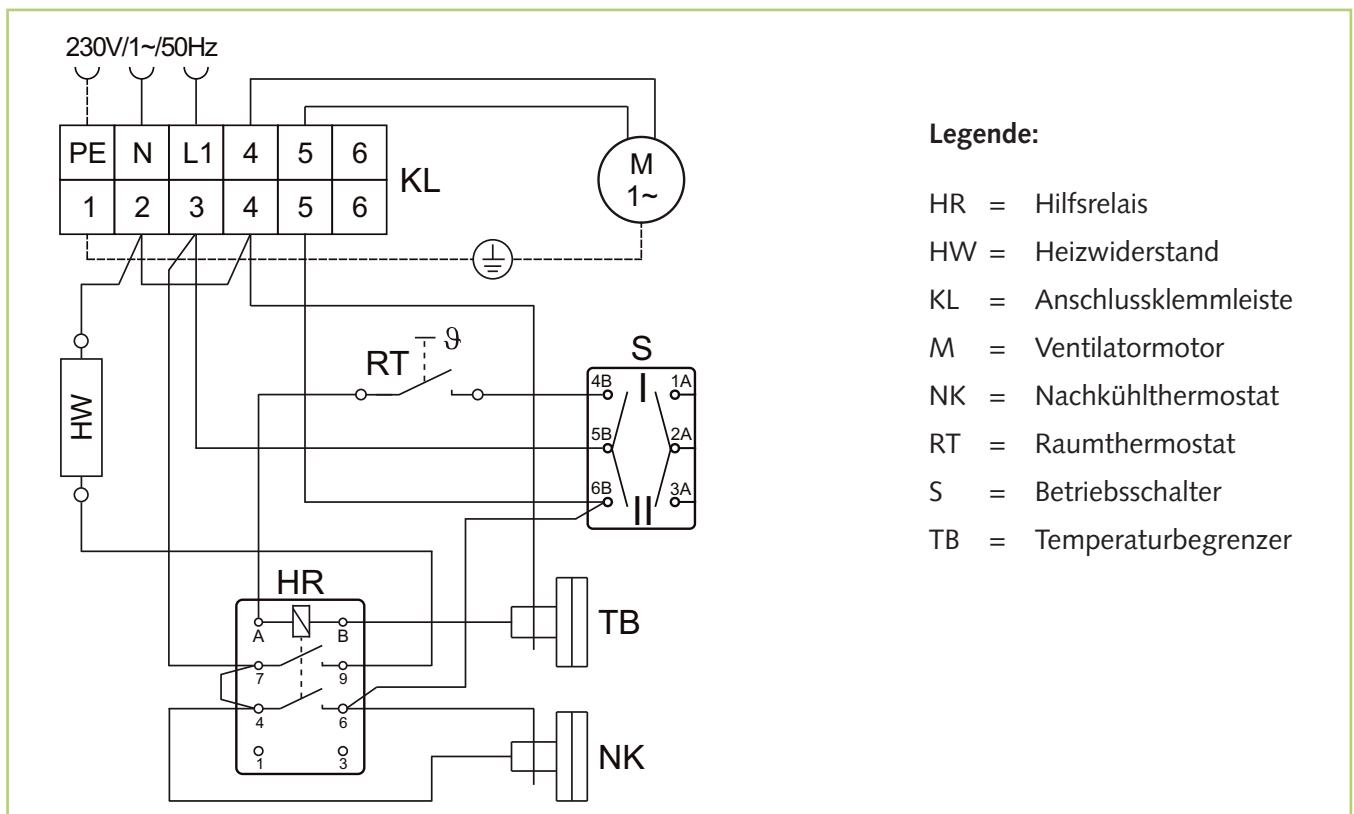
230V/1~/50Hz

| PE | N | L1 | 4 | 5 | 6 |
|---|---|---|---|---|---|
| 1 | 2 | 3 | 4 | 5 | 6 |

KL

M
1~

RT $\vartheta$

S
4B I 1A
5B 2A
6B II 3A

HW

HR
A B
7 9
4 6
1 3

TB

NK

Legende:

HR = Hilfsrelais
HW = Heizwiderstand
KL = Anschlussklemmleiste
M = Ventilatormotor
NK = Nachkühlthermostat
RT = Raumthermostat
S = Betriebsschalter
TB = Temperaturbegrenzer